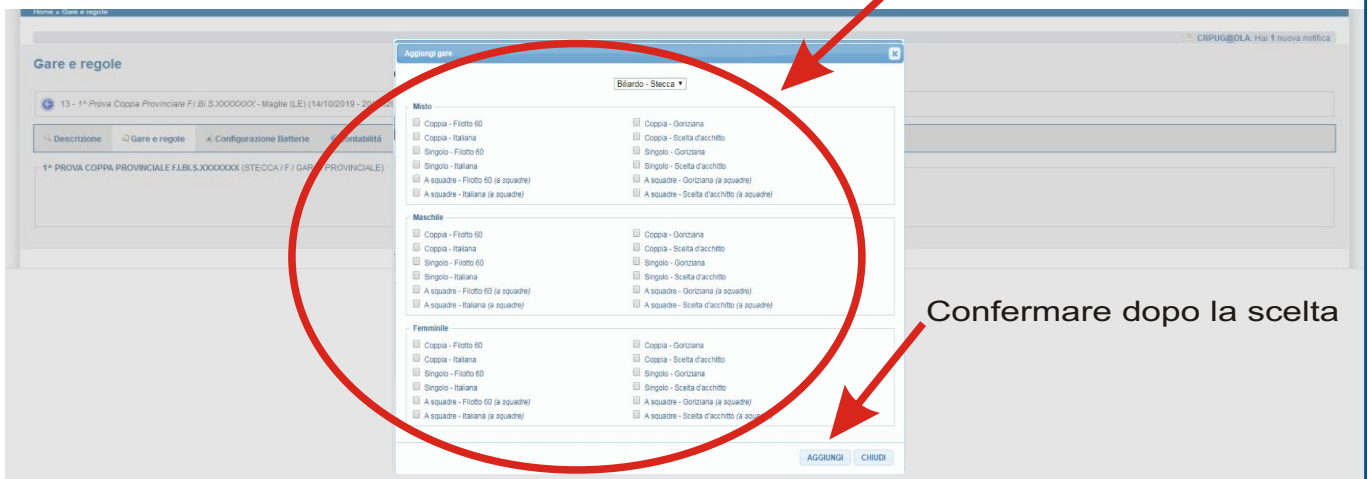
Home » Gare e regole

CRPUG@DLA: Hai 1 nuova notifica

Gare e regole

13 - 1^ Prova Coppa Provinciale F.I.Bi.S.XXXXXXX - Maglie (LE) (14/10/2019 - 20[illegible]

Descrizione | Gare e regole | Configurazione Batterie | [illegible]ontabilità

1^ PROVA COPPA PROVINCIALE F.I.Bi.S.XXXXXXX (STECCA / F / GARA PROVINCIALE)

Aggiungi gare

Biliardo - Stecca

Misto

Coppia - Filotto 60
Coppia - Goriziana
Coppia - Italiana
Coppia - Scelta d'acchitto
Singolo - Filotto 60
Singolo - Goriziana
Singolo - Italiana
Singolo - Scelta d'acchitto
A squadre - Filotto 60 (a squadre)
A squadre - Goriziana (a squadre)
A squadre - Italiana (a squadre)
A squadre - Scelta d'acchitto (a squadre)

Maschile

Coppia - Filotto 60
Coppia - Goriziana
Coppia - Italiana
Coppia - Scelta d'acchitto
Singolo - Filotto 60
Singolo - Goriziana
Singolo - Italiana
Singolo - Scelta d'acchitto
A squadre - Filotto 60 (a squadre)
A squadre - Goriziana (a squadre)
A squadre - Italiana (a squadre)
A squadre - Scelta d'acchitto (a squadre)

Femminile

Coppia - Filotto 60
Coppia - Goriziana
Coppia - Italiana
Coppia - Scelta d'acchitto
Singolo - Filotto 60
Singolo - Goriziana
Singolo - Italiana
Singolo - Scelta d'acchitto
A squadre - Filotto 60 (a squadre)
A squadre - Goriziana (a squadre)
A squadre - Italiana (a squadre)
A squadre - Scelta d'acchitto (a s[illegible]

Confermare dopo la scelta

AGGIUNGI
CHIUDI